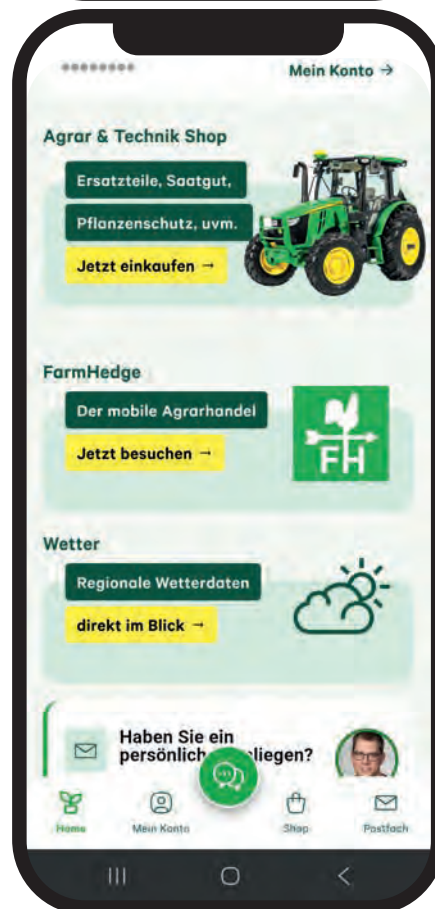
Mein Konto →

Agrar & Technik Shop

Ersatzteile, Saatgut,

Pflanzenschutz, uvm.

Jetzt einkaufen →

FarmHedge

Der mobile Agrarhandel

Jetzt besuchen →

FH

Wetter

Regionale Wetterdaten

direkt im Blick →

Haben Sie ein persönlich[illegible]liegen?

Home

Mein Konto

Shop

Postfach